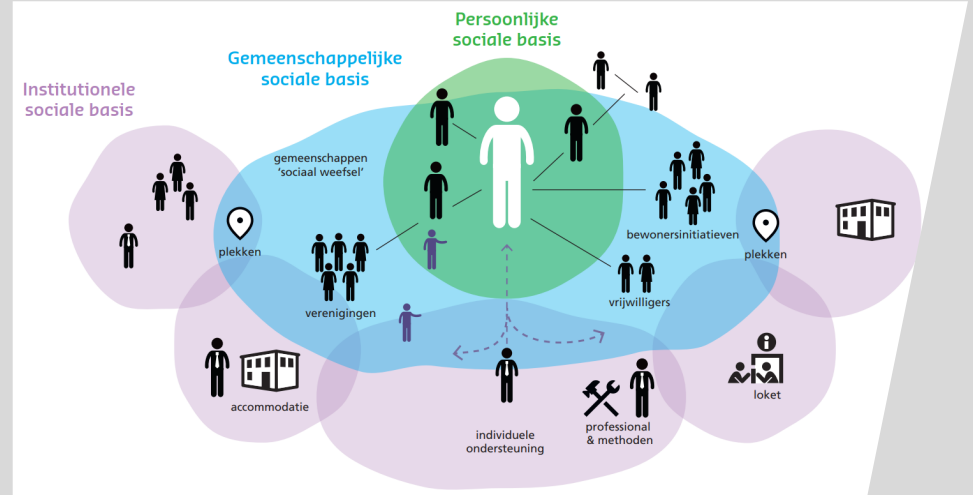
Persoonlijke sociale basis

Gemeenschappelijke sociale basis

Institutionele sociale basis

gemeenschappen 'sociaal weefsel'

plekken

verenigingen

bewonersinitiatieven

plekken

vrijwilligers

accommodatie

individuele ondersteuning

professional & methoden

loket